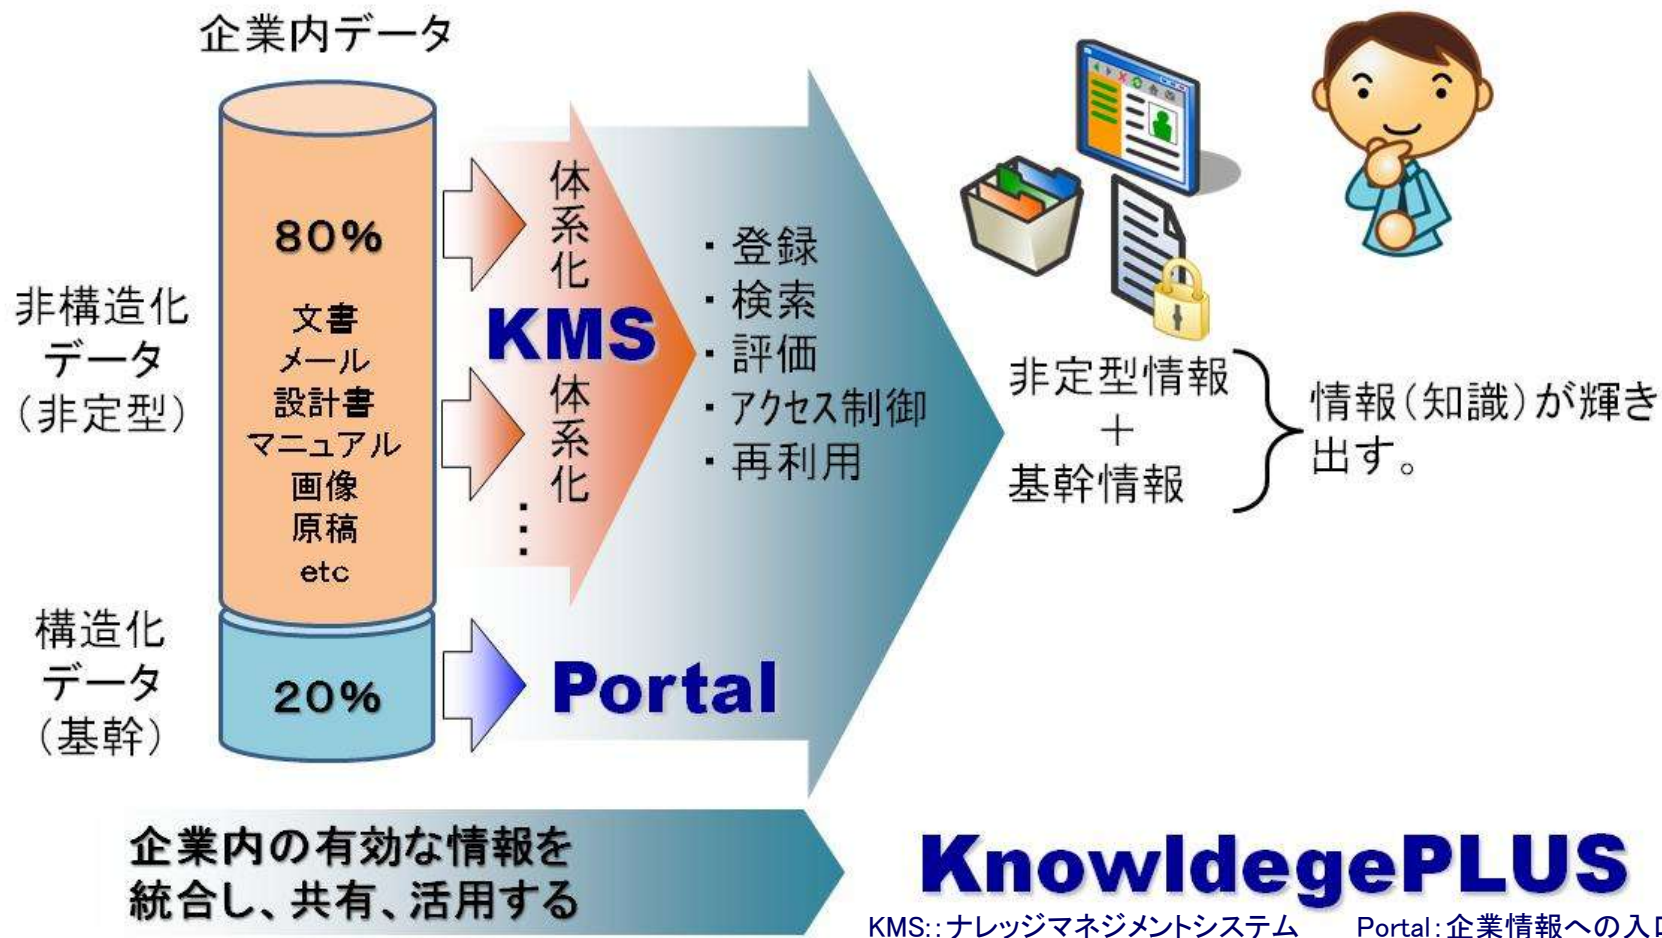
企業内データ

非構造化データ(非定型)

80%

文書
メール
設計書
マニュアル
画像
原稿
etc

構造化データ(基幹)

20%

体系化

KMS

体系化

⋮

・登録
・検索
・評価
・アクセス制御
・再利用

Portal

非定型情報
+
基幹情報

情報(知識)が輝き出す。

企業内の有効な情報を統合し、共有、活用する

KnowldegePLUS

KMS::ナレッジマネジメントシステム　Portal:企業情報への入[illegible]